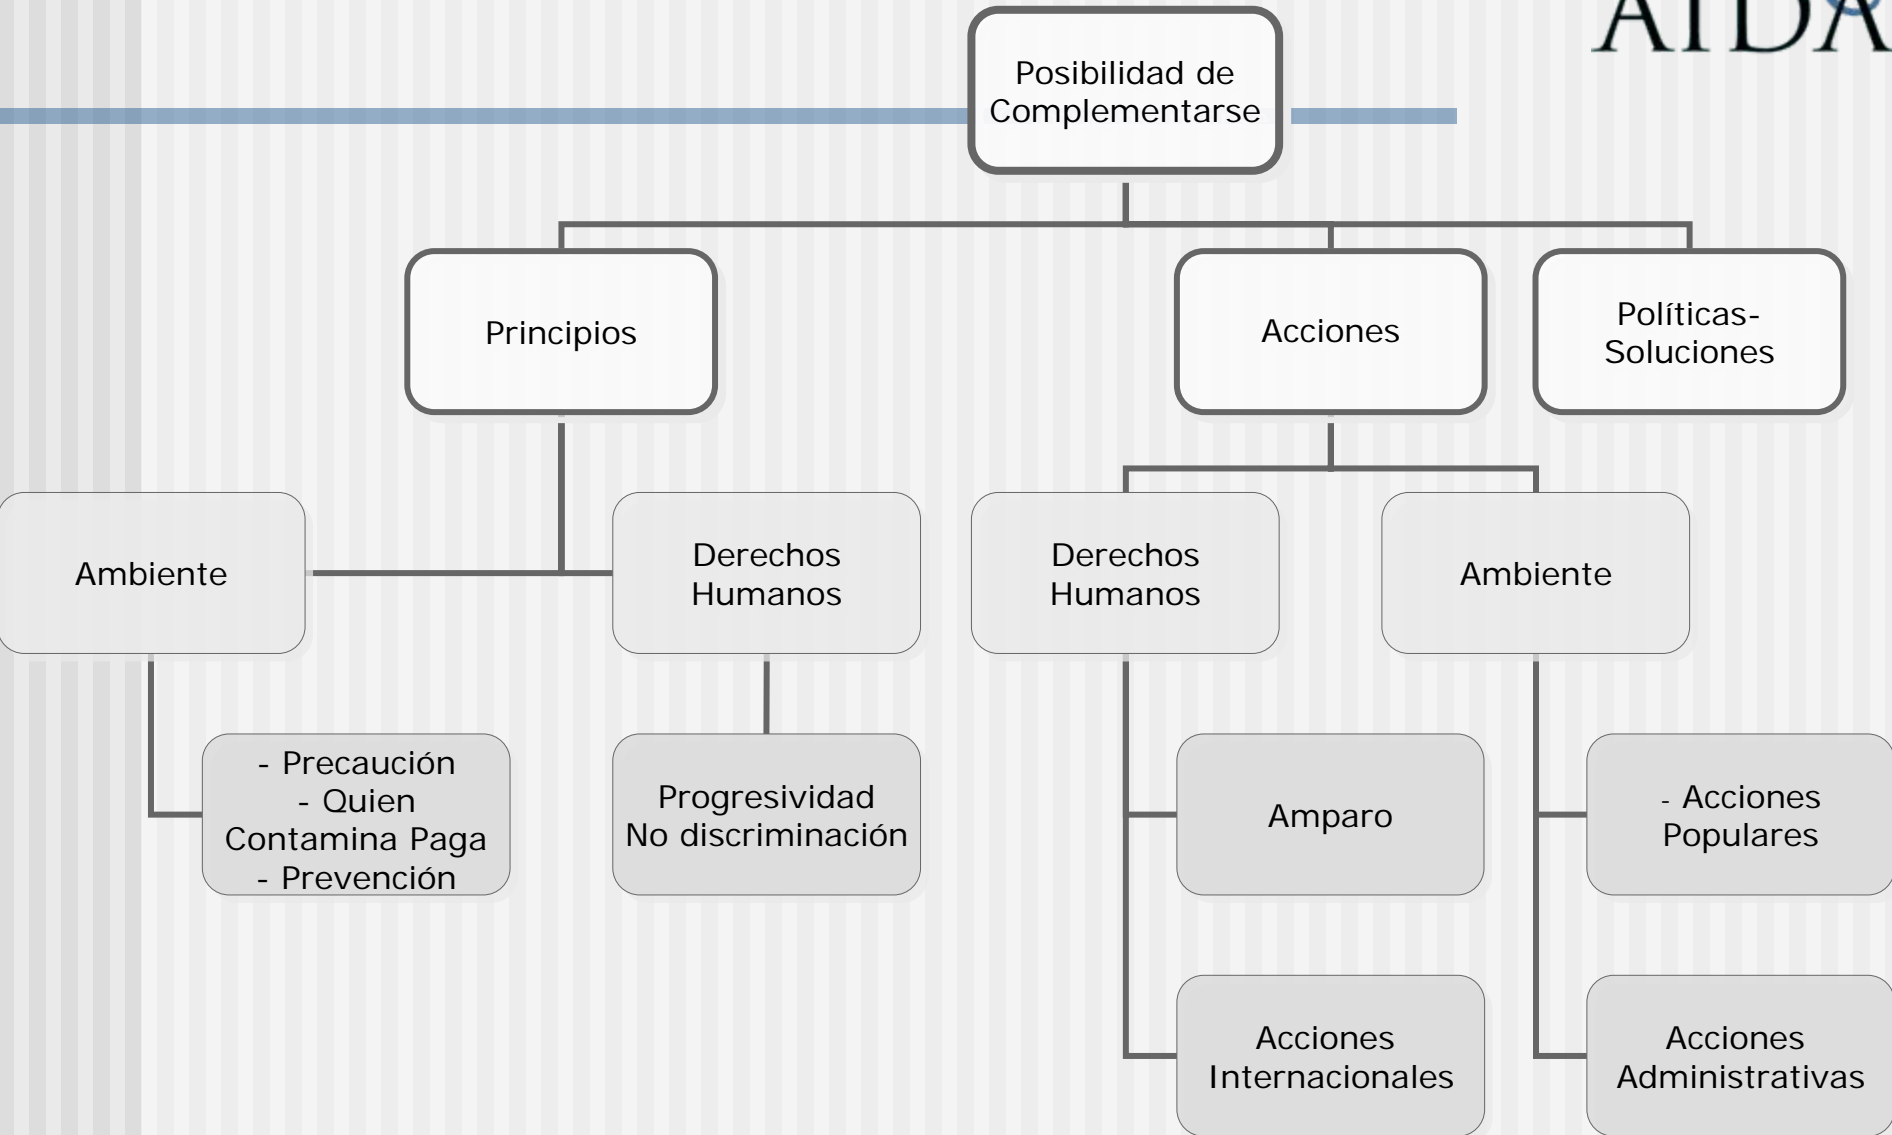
AIDA

Posibilidad de Complementarse

Principios

Acciones

Políticas-Soluciones

Ambiente

Derechos Humanos

Derechos Humanos

Ambiente

- Precaución
- Quien Contamina Paga
- Prevención

Progresividad
No discriminación

Amparo

- Acciones Populares

Acciones Internacionales

Acciones Administrativas